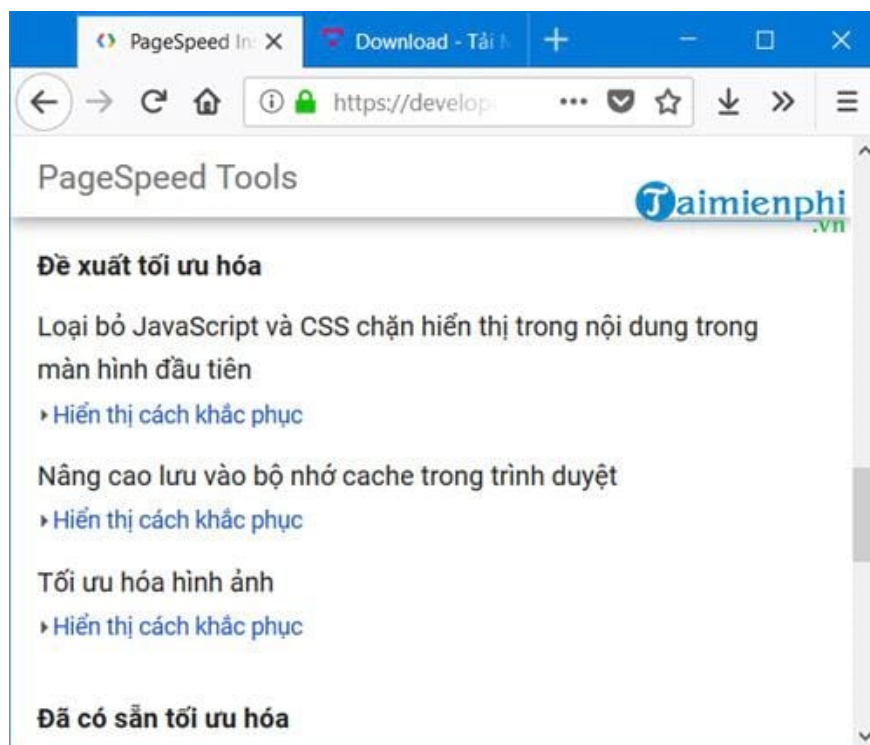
PageSpeed In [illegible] ×
Download - Tải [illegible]
+
https://develop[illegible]

PageSpeed Tools

Taimienphi.vn

Đề xuất tối ưu hóa

Loại bỏ JavaScript và CSS chặn hiển thị trong nội dung trong màn hình đầu tiên

Hiển thị cách khắc phục

Nâng cao lưu vào bộ nhớ cache trong trình duyệt

Hiển thị cách khắc phục

Tối ưu hóa hình ảnh

Hiển thị cách khắc phục

Đã có sẵn tối ưu hóa